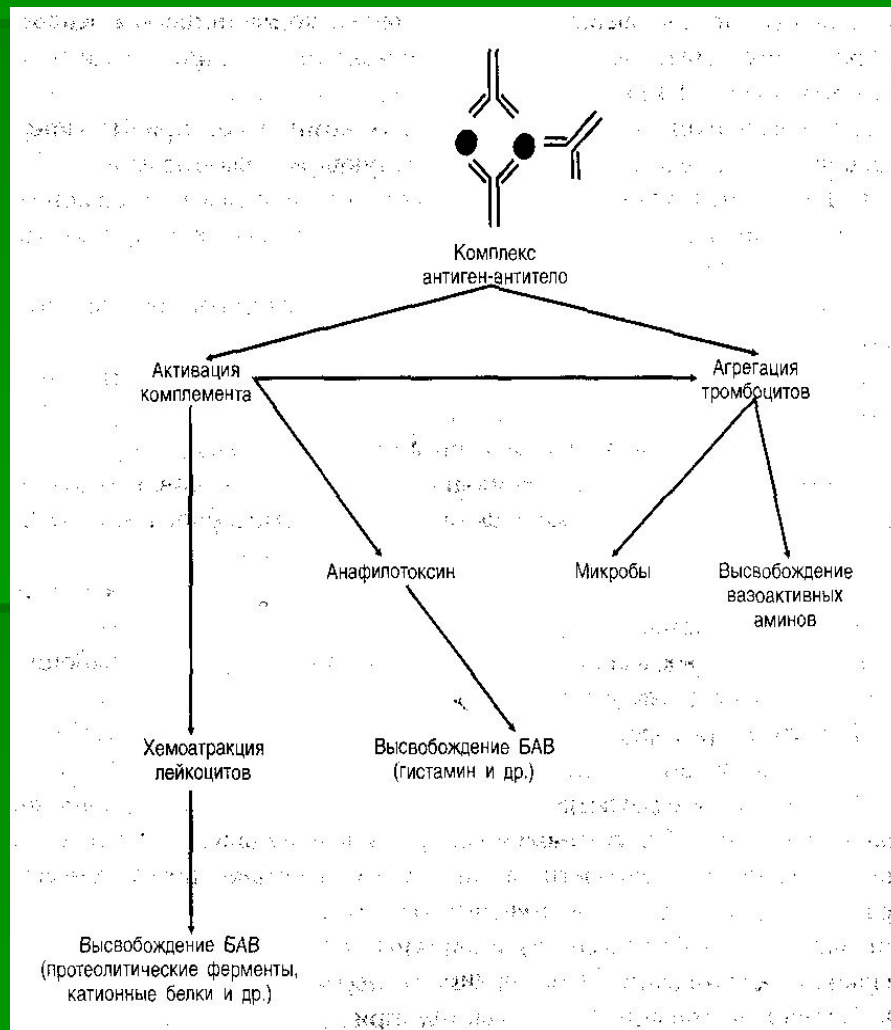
Комплекс антиген-антитело

Активация комплемента

Агрегация тромбоцитов

Анафилотоксин

Микробы

Высвобождение вазоактивных аминов

Хемоатракция лейкоцитов

Высвобождение БАВ (гистамин и др.)

Высвобождение БАВ (протеолитические ферменты, катионные белки и др.)